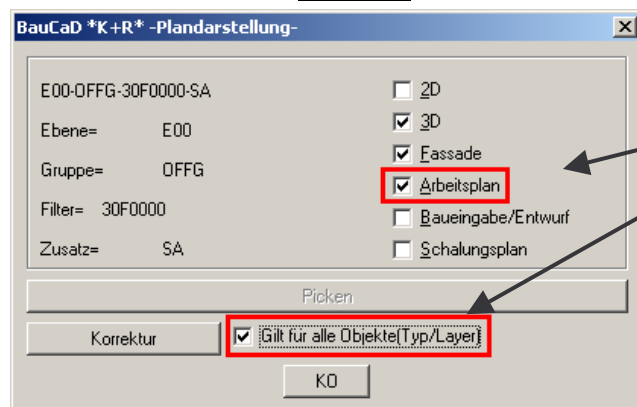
BauCaD *K+R* -Plandarstellung-

E00-OFFG-30F0000-SA

Ebene= E00

Gruppe= OFFG

Filter= 30F0000

Zusatz= SA

2D

3D

Fassade

Arbeitsplan

Baueingabe/Entwurf

Schalungsplan

Picken

Korrektur

Gilt für alle Objekte(Typ/Layer)

KO